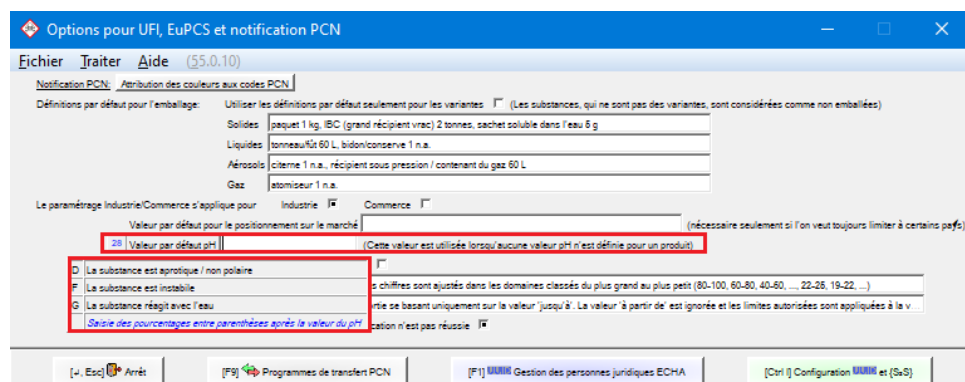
Options pour UFI, EuPCS et notification PCN

Fichier Traiter Aide (55.0.10)

Notification PCN: Attribution des couleurs aux codes PCN

Définitions par défaut pour l'emballage: Utiliser les définitions par défaut seulement pour les variantes (Les substances, qui ne sont pas des variantes, sont considérées comme non emballées)

Solides paquet 1 kg, IBC (grand récipient vrac) 2 tonnes, sachet soluble dans l'eau 5 g

Liquides tonneau/fût 60 L, bidon/conserve 1 n.a.

Aérosols citerne 1 n.a., récipient sous pression / contenant du gaz 60 L

Gaz atomiseur 1 n.a.

Le paramétrage Industrie/Commerce s'applique pour Industrie Commerce

Valeur par défaut pour le positionnement sur le marché (nécessaire seulement si l'on veut toujours limiter à certains pays)

28 Valeur par défaut pH (Cette valeur est utilisée lorsqu'aucune valeur pH n'est définie pour un produit)

D La substance est aprotique / non polaire
F La substance est instable
G La substance réagit avec l'eau
Saisie des pourcentages entre parenthèses après la valeur du pH

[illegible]s chiffres sont ajustés dans les domaines classés du plus grand au plus petit (80-100, 60-80, 40-60, ..., 22-25, 19-22, ...)

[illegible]rtie se basant uniquement sur la valeur 'jusqu'à'. La valeur 'à partir de' est ignorée et les limites autorisées sont appliquées à la v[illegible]

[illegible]cation n'est pas réussie

[↵, Esc] Arrêt | [F9] Programmes de transfert PCN | [F1] Gestion des personnes juridiques ECHA | [Ctrl I] Configuration et {S+S}